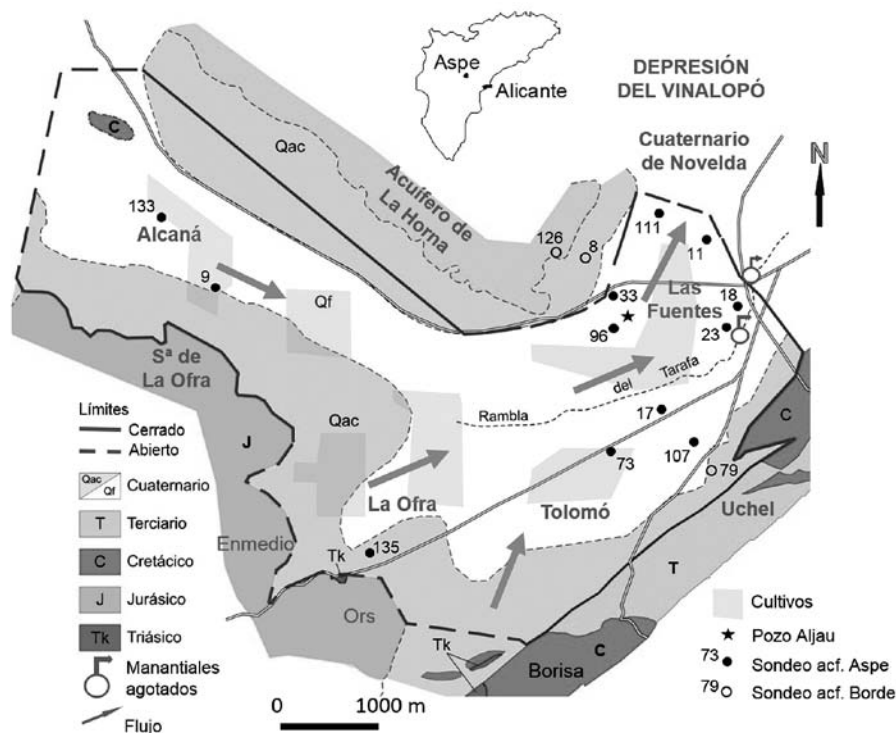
Aspe
Alicante
DEPRESIÓN DEL VINALOPÓ
Cuaternario de Novelda
N
C
Qac
Acuífero de La Horna
133
Alcaná
126
8
111
11
9
Qf
33
Las Fuentes
18
96
23
Sª de La Ofra
del Tarafa
Rambla
17
C
J
Qac
73
107
79
La Ofra
Tolomó
Uchel
Enmedio
Tk
135
T
Ors
Tk
C
Borisa
Límites
Cerrado
Abierto
Qac/Qf Cuaternario
T Terciario
C Cretácico
J Jurásico
Tk Triásico
Manantiales agotados
Flujo
0
1000 m
Cultivos
Pozo Aljau
73 Sondeo acf. Aspe
79 Sondeo acf. Borde